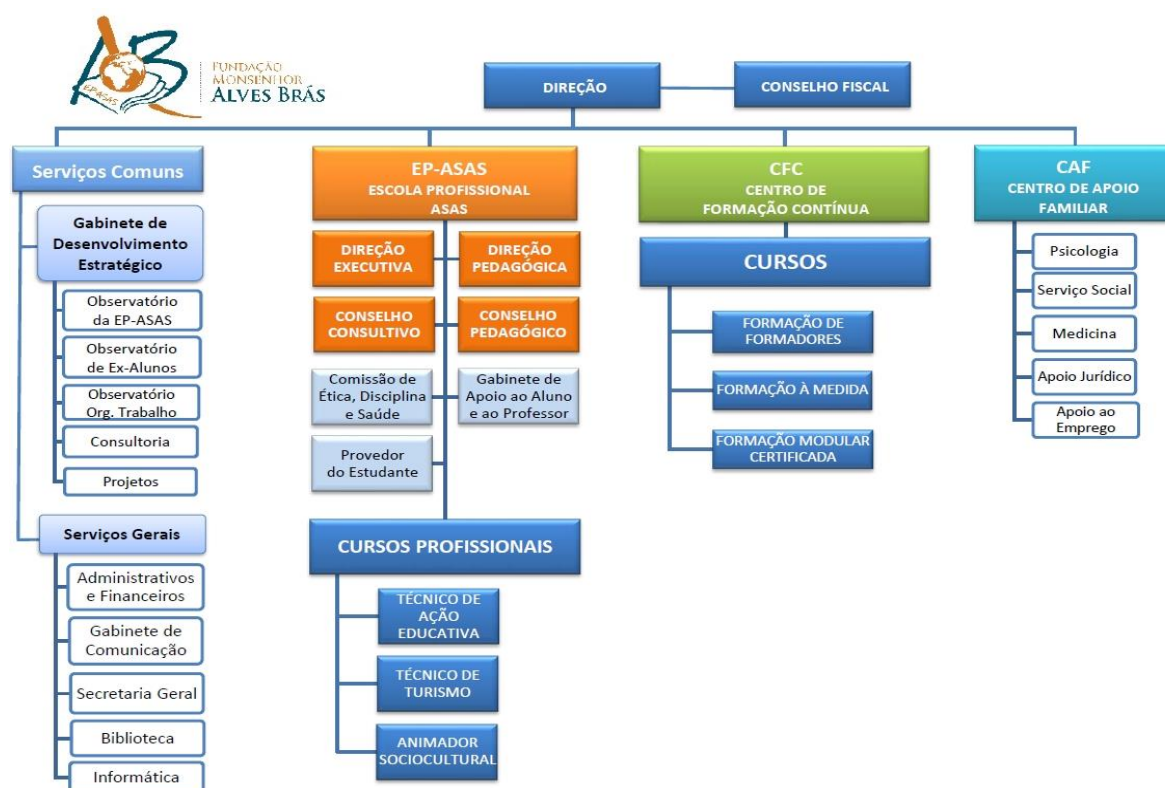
EPASAS
FUNDAÇÃO MONSENHOR ALVES BRÁS

DIREÇÃO

CONSELHO FISCAL

Serviços Comuns

Gabinete de Desenvolvimento Estratégico

Observatório da EP-ASAS

Observatório de Ex-Alunos

Observatório Org. Trabalho

Consultoria

Projetos

Serviços Gerais

Administrativos e Financeiros

Gabinete de Comunicação

Secretaria Geral

Biblioteca

Informática

EP-ASAS
ESCOLA PROFISSIONAL ASAS

DIREÇÃO EXECUTIVA

DIREÇÃO PEDAGÓGICA

CONSELHO CONSULTIVO

CONSELHO PEDAGÓGICO

Comissão de Ética, Disciplina e Saúde

Gabinete de Apoio ao Aluno e ao Professor

Provedor do Estudante

CURSOS PROFISSIONAIS

TÉCNICO DE AÇÃO EDUCATIVA

TÉCNICO DE TURISMO

ANIMADOR SOCIOCULTURAL

CFC
CENTRO DE FORMAÇÃO CONTÍNUA

CURSOS

FORMAÇÃO DE FORMADORES

FORMAÇÃO À MEDIDA

FORMAÇÃO MODULAR CERTIFICADA

CAF
CENTRO DE APOIO FAMILIAR

Psicologia

Serviço Social

Medicina

Apoio Jurídico

Apoio ao Emprego